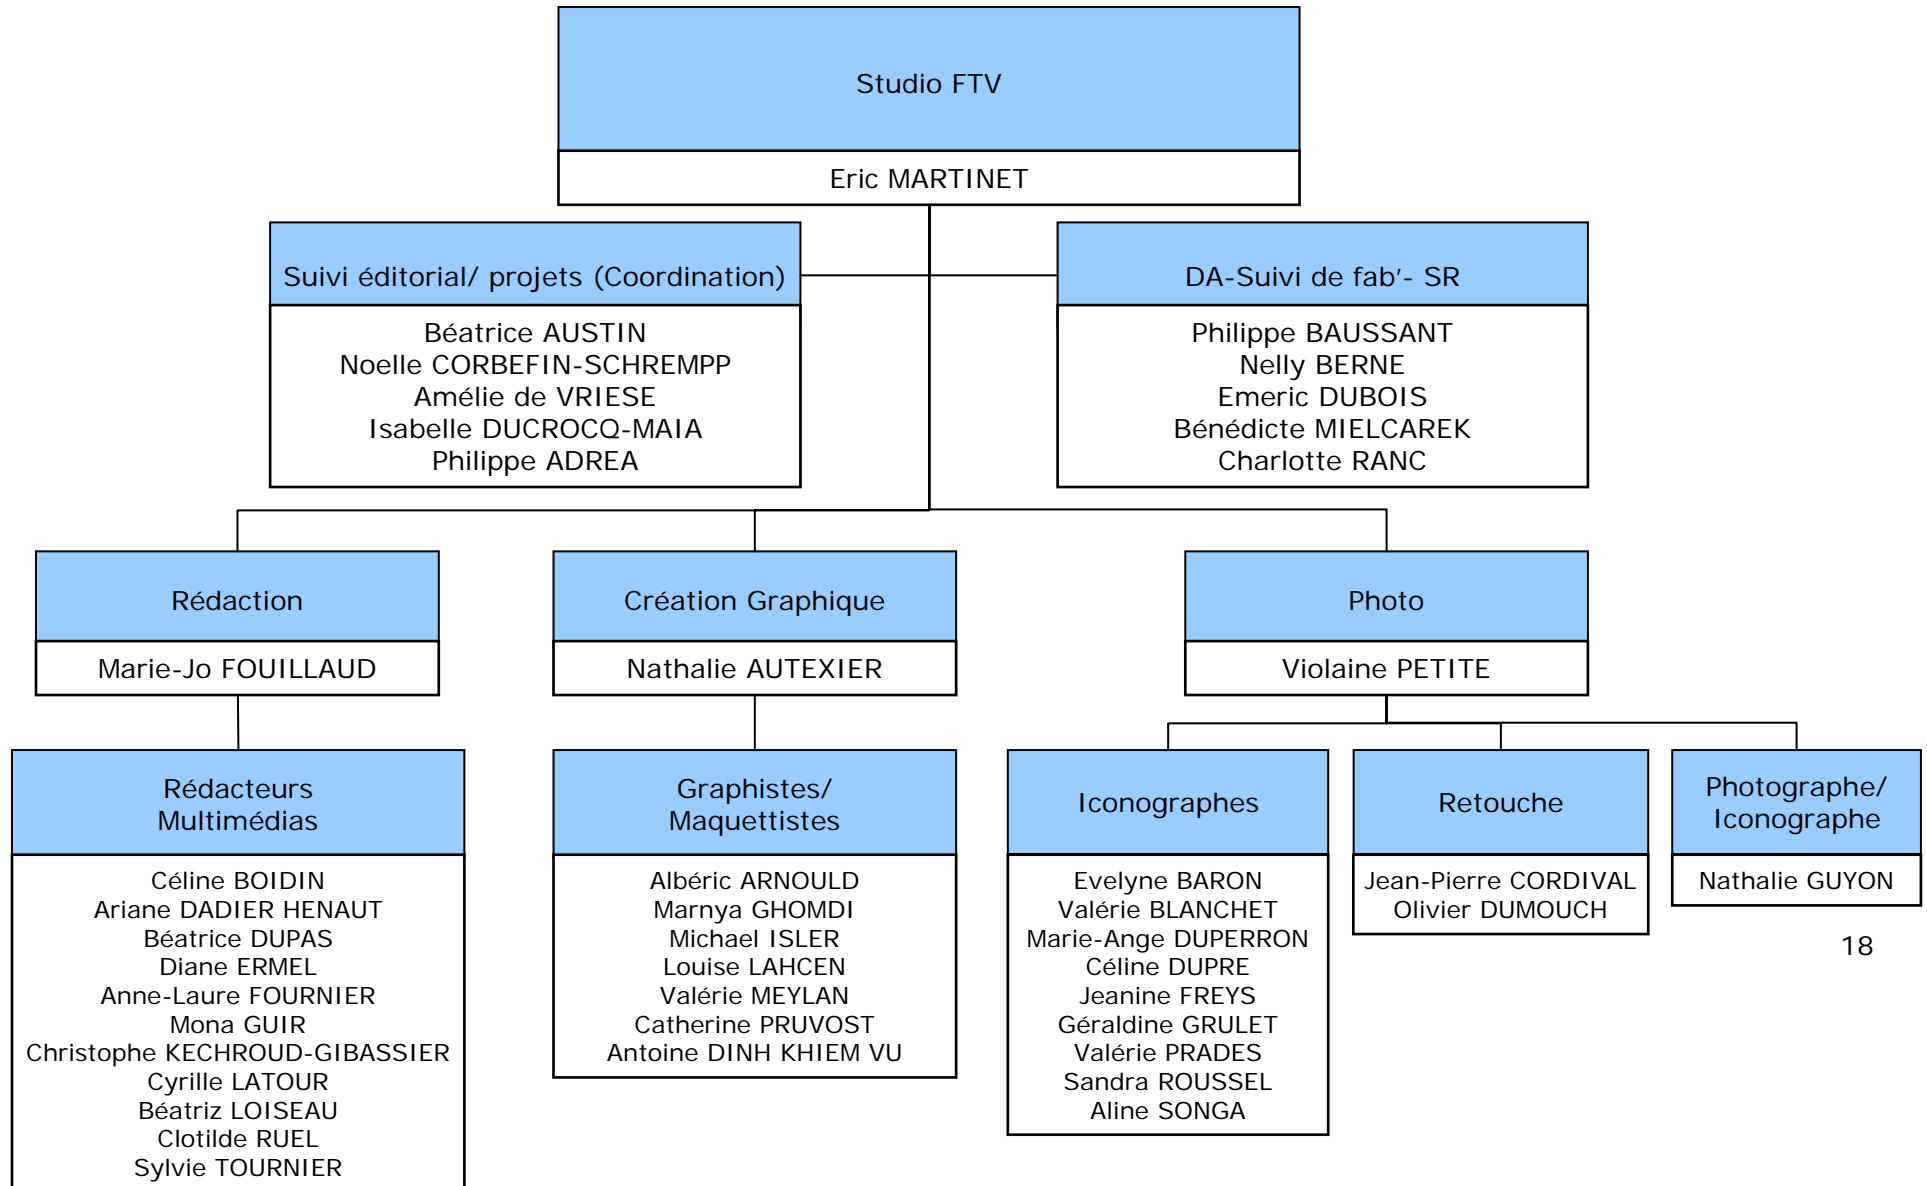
Studio FTV

Eric MARTINET

Suivi éditorial/ projets (Coordination)

Béatrice AUSTIN
Noelle CORBEFIN-SCHREMPP
Amélie de VRIESE
Isabelle DUCROCQ-MAIA
Philippe ADREA

DA-Suivi de fab'- SR

Philippe BAUSSANT
Nelly BERNE
Emeric DUBOIS
Bénédicte MIELCAREK
Charlotte RANC

Rédaction

Marie-Jo FOUILLAUD

Création Graphique

Nathalie AUTEXIER

Photo

Violaine PETITE

Rédacteurs Multimédias

Céline BOIDIN
Ariane DADIER HENAUT
Béatrice DUPAS
Diane ERMEL
Anne-Laure FOURNIER
Mona GUIR
Christophe KECHROUD-GIBASSIER
Cyrille LATOUR
Béatriz LOISEAU
Clotilde RUEL
Sylvie TOURNIER

Graphistes/ Maquettistes

Albéric ARNOULD
Marnya GHOMDI
Michael ISLER
Louise LAHCEN
Valérie MEYLAN
Catherine PRUVOST
Antoine DINH KHIEM VU

Iconographes

Evelyne BARON
Valérie BLANCHET
Marie-Ange DUPERRON
Céline DUPRE
Jeanine FREYS
Géraldine GRULET
Valérie PRADES
Sandra ROUSSEL
Aline SONGA

Retouche

Jean-Pierre CORDIVAL
Olivier DUMOUCH

Photographe/ Iconographe

Nathalie GUYON

18